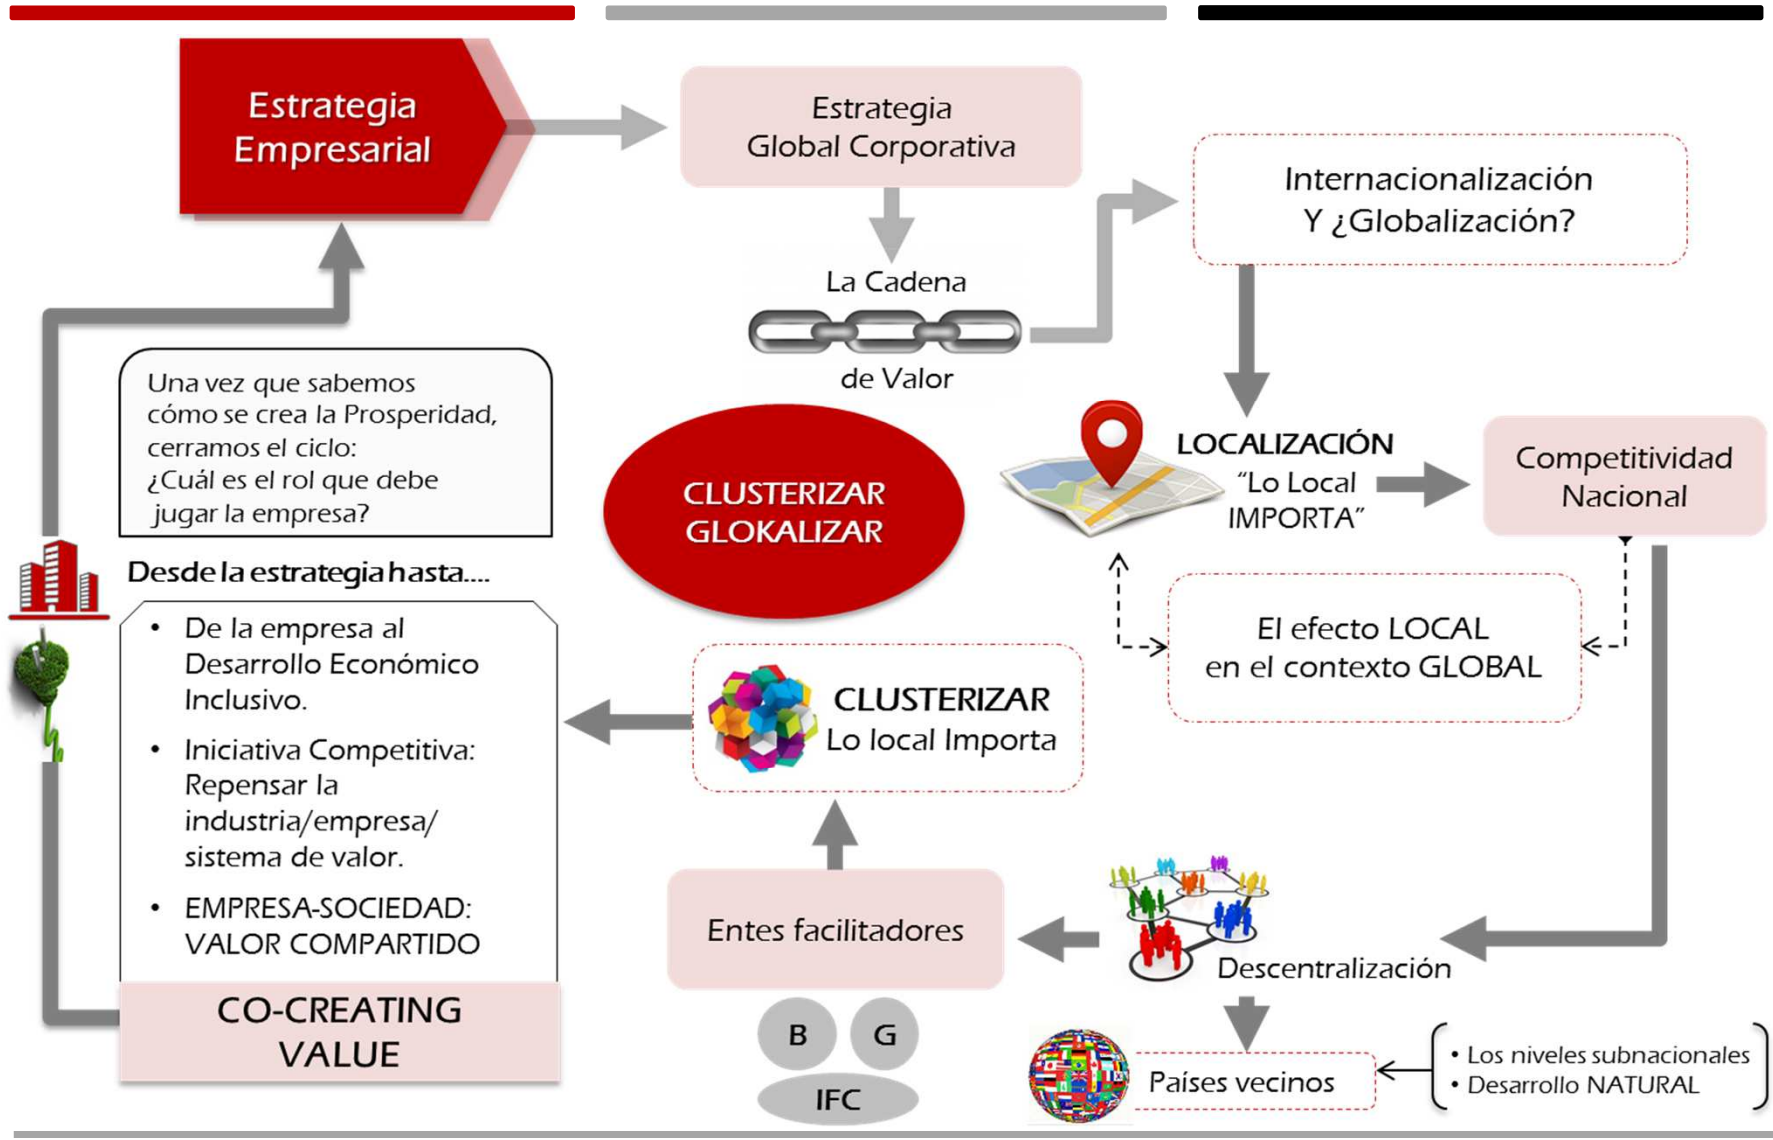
Estrategia Empresarial

Estrategia Global Corporativa

Internacionalización Y ¿Globalización?

La Cadena de Valor

Una vez que sabemos cómo se crea la Prosperidad, cerramos el ciclo: ¿Cuál es el rol que debe jugar la empresa?

CLUSTERIZAR GLOKALIZAR

LOCALIZACIÓN "Lo Local IMPORTA"

Competitividad Nacional

Desde la estrategia hasta....

- De la empresa al Desarrollo Económico Inclusivo.
- Iniciativa Competitiva: Repensar la industria/empresa/ sistema de valor.
- EMPRESA-SOCIEDAD: VALOR COMPARTIDO

El efecto LOCAL en el contexto GLOBAL

CLUSTERIZAR Lo local Importa

Entes facilitadores

Descentralización

CO-CREATING VALUE

B G IFC

Países vecinos

- Los niveles subnacionales
- Desarrollo NATURAL